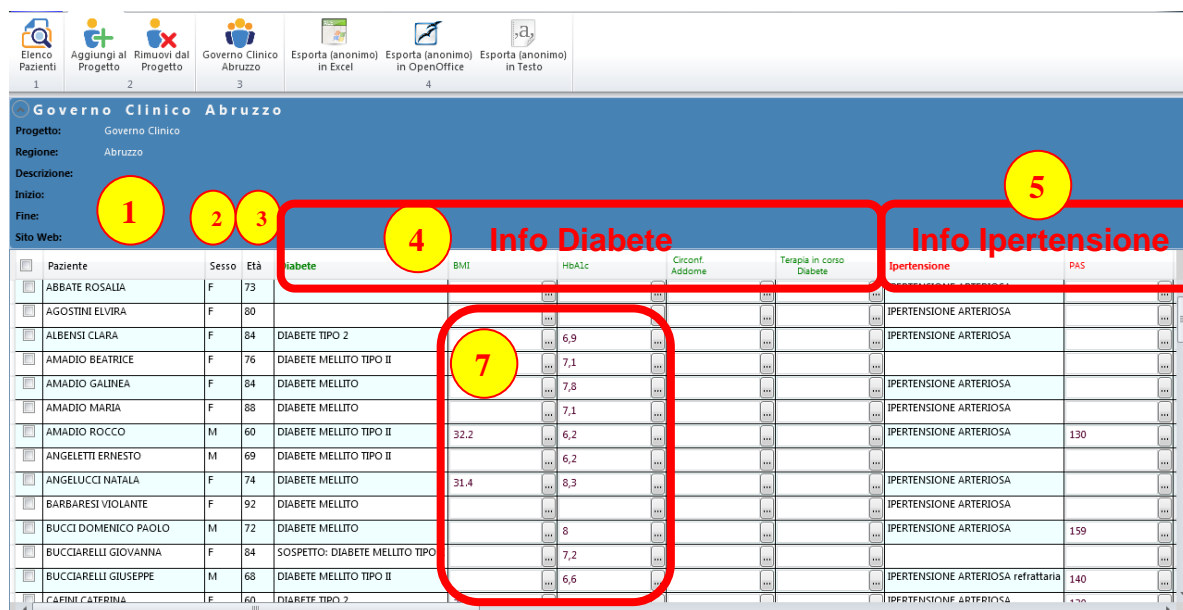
Elenco Pazienti
1
Aggiungi al Progetto
Rimuovi dal Progetto
2
Governo Clinico Abruzzo
3
Esporta (anonimo) in Excel
Esporta (anonimo) in OpenOffice
Esporta (anonimo) in Testo
4

Governo Clinico Abruzzo
Progetto: Governo Clinico
Regione: Abruzzo
Descrizione:
Inizio:
Fine:
Sito Web:

1
2
3
4
Info Diabete
5
Info Ipertensione
7

| | Paziente | Sesso | Età | Diabete | BMI | HbA1c | Circonf. Addome | Terapia in corso Diabete | Ipertensione | PAS |
|---|---|---|---|---|---|---|---|---|---|---|
| | ABBATE ROSALIA | F | 73 | | | | | | IPERTENSIONE ARTERIOSA | |
| | AGOSTINI ELVIRA | F | 80 | | | | | | IPERTENSIONE ARTERIOSA | |
| | ALBENSI CLARA | F | 84 | DIABETE TIPO 2 | | 6,9 | | | IPERTENSIONE ARTERIOSA | |
| | AMADIO BEATRICE | F | 76 | DIABETE MELLITO TIPO II | | 7,1 | | | | |
| | AMADIO GALINEA | F | 84 | DIABETE MELLITO | | 7,8 | | | IPERTENSIONE ARTERIOSA | |
| | AMADIO MARIA | F | 88 | DIABETE MELLITO | | 7,1 | | | IPERTENSIONE ARTERIOSA | |
| | AMADIO ROCCO | M | 60 | DIABETE MELLITO TIPO II | 32.2 | 6,2 | | | IPERTENSIONE ARTERIOSA | 130 |
| | ANGELETTI ERNESTO | M | 69 | DIABETE MELLITO TIPO II | | 6,2 | | | | |
| | ANGELUCCI NATALA | F | 74 | DIABETE MELLITO | 31.4 | 8,3 | | | IPERTENSIONE ARTERIOSA | |
| | BARBARESI VIOLANTE | F | 92 | DIABETE MELLITO | | | | | IPERTENSIONE ARTERIOSA | |
| | BUCCI DOMENICO PAOLO | M | 72 | DIABETE MELLITO | | 8 | | | IPERTENSIONE ARTERIOSA | 159 |
| | BUCCIARELLI GIOVANNA | F | 84 | SOSPETTO: DIABETE MELLITO TIPO | | 7,2 | | | | |
| | BUCCIARELLI GIUSEPPE | M | 68 | DIABETE MELLITO TIPO II | | 6,6 | | | IPERTENSIONE ARTERIOSA refrattaria | 140 |
| | CAFINI CATERINA | F | 60 | DIABETE TIPO 2 | | | | | IPERTENSIONE ARTERIOSA | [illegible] |